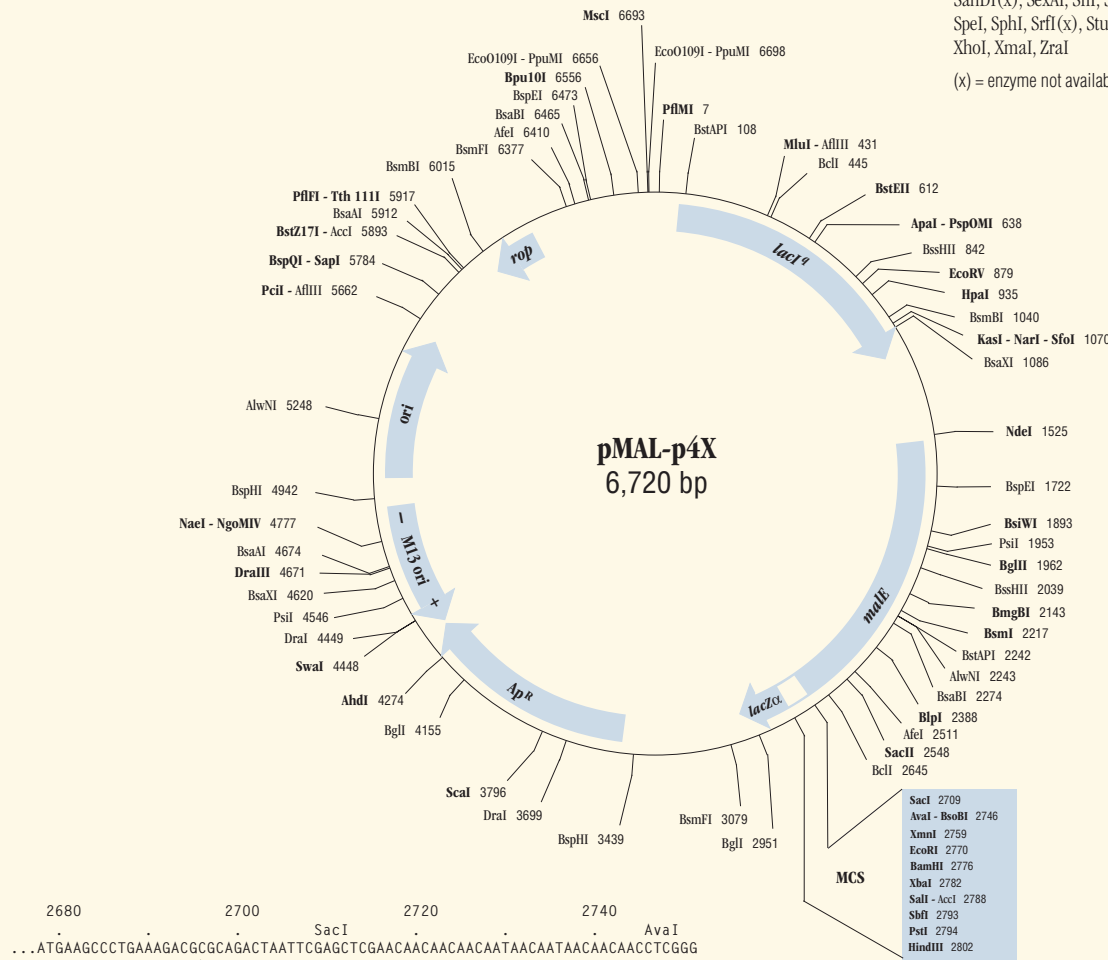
SanDI(x), SexAI, SfiI, SpeI, SphI, SrfI(x), Stu XhoI, XmaI, ZraI

(x) = enzyme not availab

MscI 6693
EcoO109I - PpuMI 6656
EcoO109I - PpuMI 6698
Bpu10I 6556
BspEI 6473
BsaBI 6465
AfeI 6410
BsmFI 6377
BsmBI 6015
PflMI 7
BstAPI 108
MluI - AflIII 431
BclI 445
BstEII 612
ApaI - PspOMI 638
BssHII 842
EcoRV 879
HpaI 935
BsmBI 1040
KasI - NarI - SfoI 1070
BsaXI 1086
PflFI - Tth 111I 5917
BsaAI 5912
BstZ17I - AccI 5893
BspQI - SapI 5784
PciI - AflIII 5662
AlwNI 5248
BspHI 4942
NaeI - NgoMIV 4777
BsaAI 4674
DraIII 4671
BsaXI 4620
PsiI 4546
DraI 4449
SwaI 4448
AhdI 4274
BglI 4155
ScaI 3796
DraI 3699
BspHI 3439
BsmFI 3079
BglI 2951
NdeI 1525
BspEI 1722
BsiWI 1893
PsiI 1953
BglII 1962
BssHII 2039
BmgBI 2143
BsmI 2217
BstAPI 2242
AlwNI 2243
BsaBI 2274
BlpI 2388
AfeI 2511
SacII 2548
BclI 2645

rop
lacI$^q$
ori
– M13 ori +
Ap$^R$
lacZα
malE

pMAL-p4X
6,720 bp

MCS

SacI 2709
AvaI - BsoBI 2746
XmnI 2759
EcoRI 2770
BamHI 2776
XbaI 2782
SalI - AccI 2788
SbfI 2793
PstI 2794
HindIII 2802

2680 2700 2720 2740
. . SacI . . . AvaI
...ATGAAGCCCTGAAAGACGCGCAGACTAATTCGAGCTCGAACAACAACAACAATAACAATAACAACAACCTCGGG